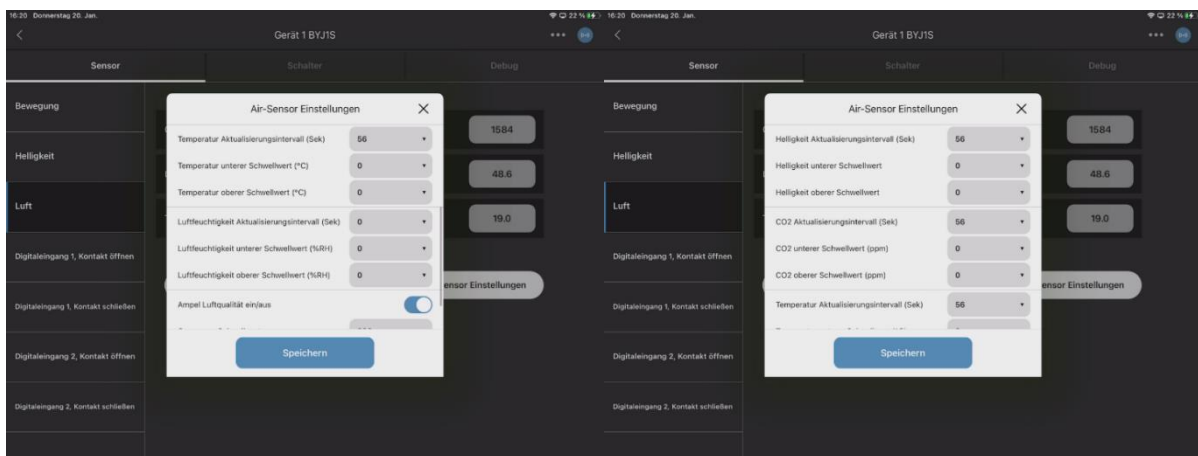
16:20 Donnerstag 20. Jan.
22 %

Gerät 1 BYJ1S

Sensor
Schalter
Debug

Bewegung
Helligkeit
Luft
Digitaleingang 1, Kontakt öffnen
Digitaleingang 1, Kontakt schließen
Digitaleingang 2, Kontakt öffnen
Digitaleingang 2, Kontakt schließen

1584
48.6
19.0
ensor Einstellungen

Air-Sensor Einstellungen

Temperatur Aktualisierungsintervall (Sek) 56
Temperatur unterer Schwellwert (°C) 0
Temperatur oberer Schwellwert (°C) 0
Luftfeuchtigkeit Aktualisierungsintervall (Sek) 0
Luftfeuchtigkeit unterer Schwellwert (%RH) 0
Luftfeuchtigkeit oberer Schwellwert (%RH) 0
Ampel Luftqualität ein/aus
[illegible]

Speichern

16:20 Donnerstag 20. Jan.
22 %

Gerät 1 BYJ1S

Sensor
Schalter
Debug

Bewegung
Helligkeit
Luft
Digitaleingang 1, Kontakt öffnen
Digitaleingang 1, Kontakt schließen
Digitaleingang 2, Kontakt öffnen
Digitaleingang 2, Kontakt schließen

1584
48.6
19.0
ensor Einstellungen

Air-Sensor Einstellungen

Helligkeit Aktualisierungsintervall (Sek) 56
Helligkeit unterer Schwellwert 0
Helligkeit oberer Schwellwert 0
CO2 Aktualisierungsintervall (Sek) 56
CO2 unterer Schwellwert (ppm) 0
CO2 oberer Schwellwert (ppm) 0
Temperatur Aktualisierungsintervall (Sek) 56
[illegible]

Speichern